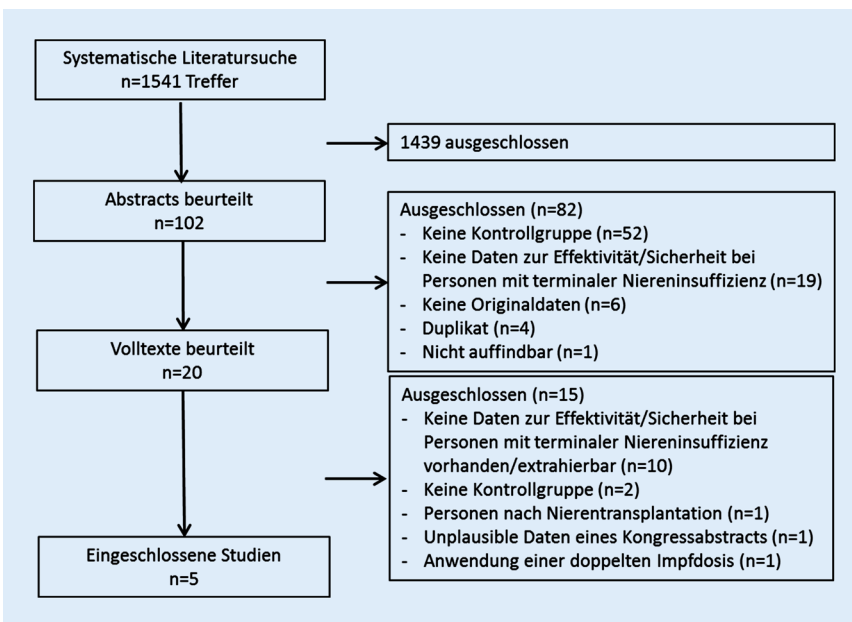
Systematische Literatursuche
n=1541 Treffer

1439 ausgeschlossen

Abstracts beurteilt
n=102

Ausgeschlossen (n=82)
- Keine Kontrollgruppe (n=52)
- Keine Daten zur Effektivität/Sicherheit bei Personen mit terminaler Niereninsuffizienz (n=19)
- Keine Originaldaten (n=6)
- Duplikat (n=4)
- Nicht auffindbar (n=1)

Volltexte beurteilt
n=20

Ausgeschlossen (n=15)
- Keine Daten zur Effektivität/Sicherheit bei Personen mit terminaler Niereninsuffizienz vorhanden/extrahierbar (n=10)
- Keine Kontrollgruppe (n=2)
- Personen nach Nierentransplantation (n=1)
- Unplausible Daten eines Kongressabstracts (n=1)
- Anwendung einer doppelten Impfdosis (n=1)

Eingeschlossene Studien
n=5